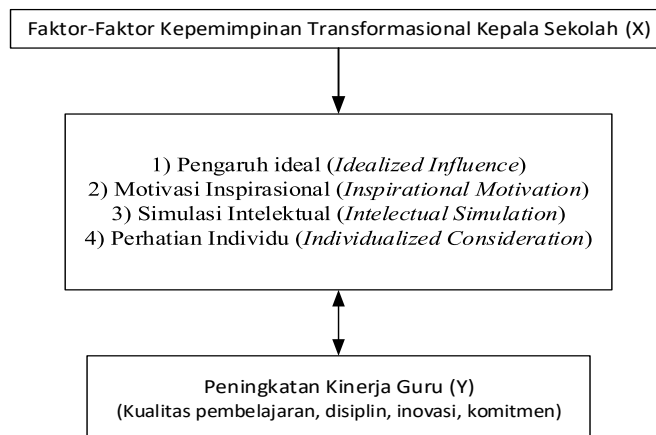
Faktor-Faktor Kepemimpinan Transformasional Kepala Sekolah (X)

1) Pengaruh ideal (*Idealized Influence*)
2) Motivasi Inspirasional (*Inspirational Motivation*)
3) Simulasi Intelektual (*Intelectual Simulation*)
4) Perhatian Individu (*Individualized Consideration*)

Peningkatan Kinerja Guru (Y)
(Kualitas pembelajaran, disiplin, inovasi, komitmen)